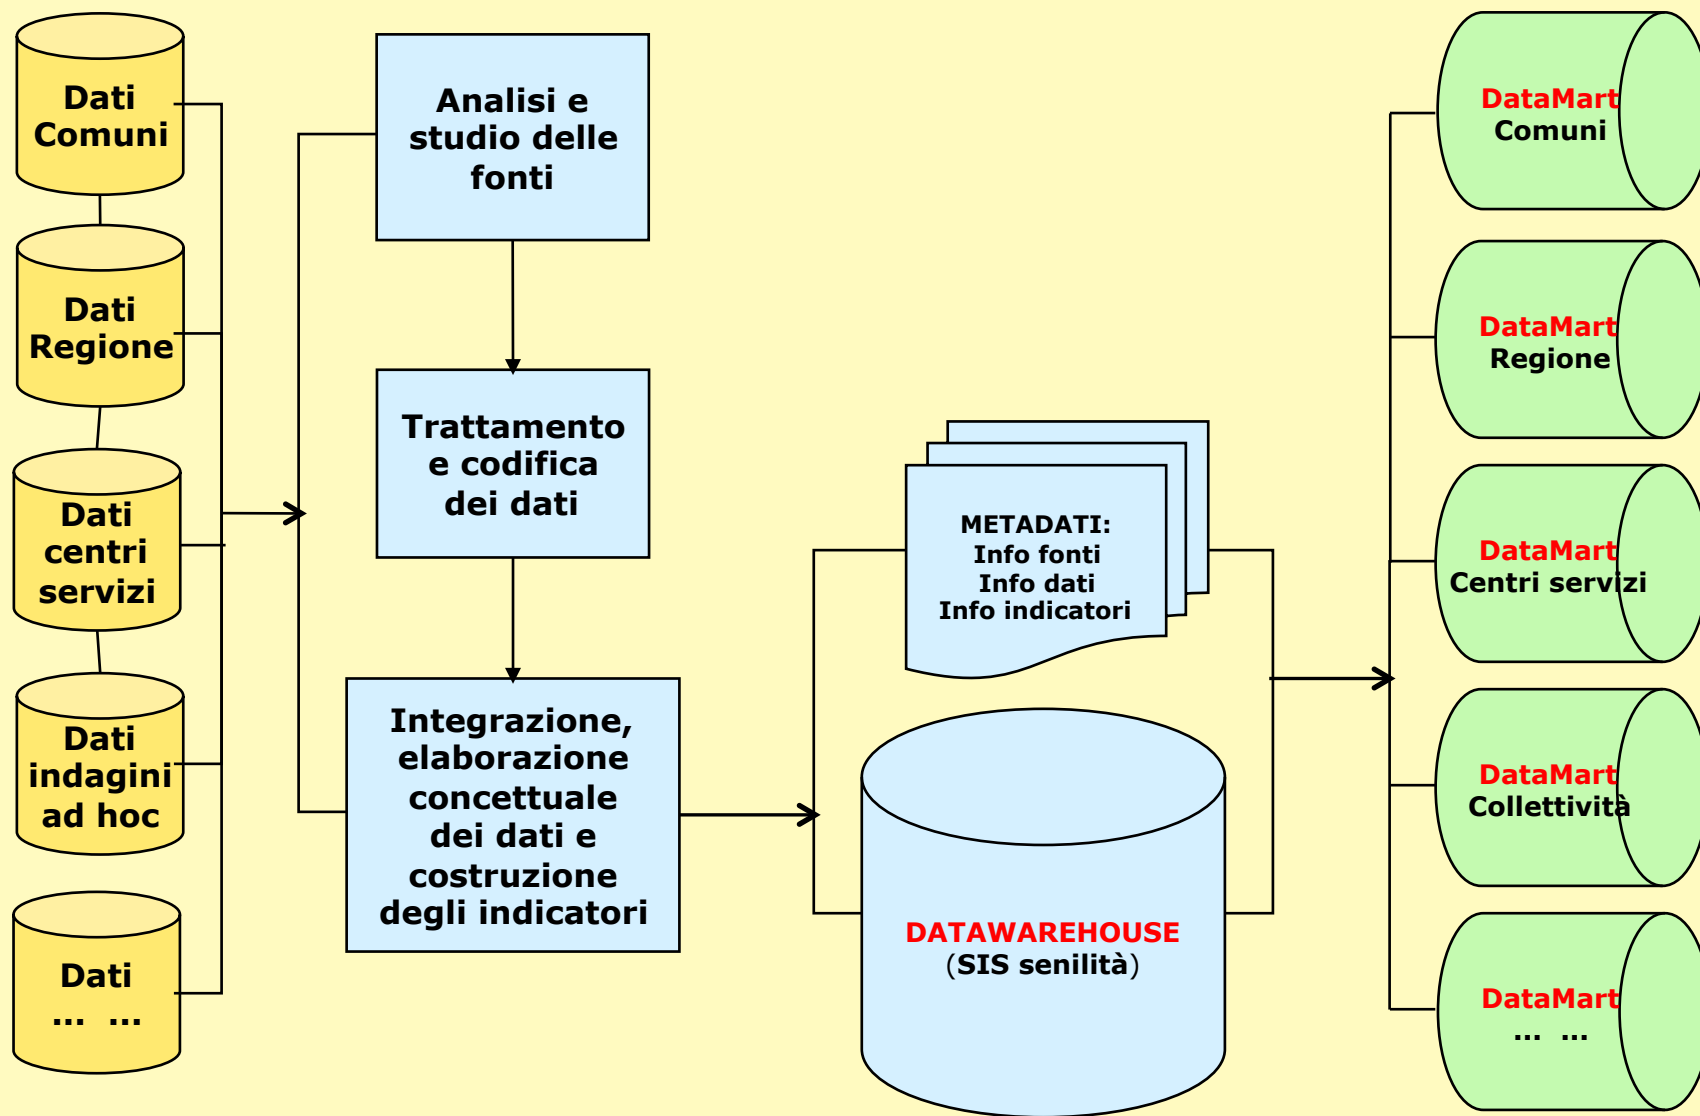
Dati Comuni

Dati Regione

Dati centri servizi

Dati indagini ad hoc

Dati … …

Analisi e studio delle fonti

Trattamento e codifica dei dati

Integrazione, elaborazione concettuale dei dati e costruzione degli indicatori

METADATI:
Info fonti
Info dati
Info indicatori

DATAWAREHOUSE
(SIS senilità)

DataMart Comuni

DataMart Regione

DataMart Centri servizi

DataMart Collettività

DataMart … …